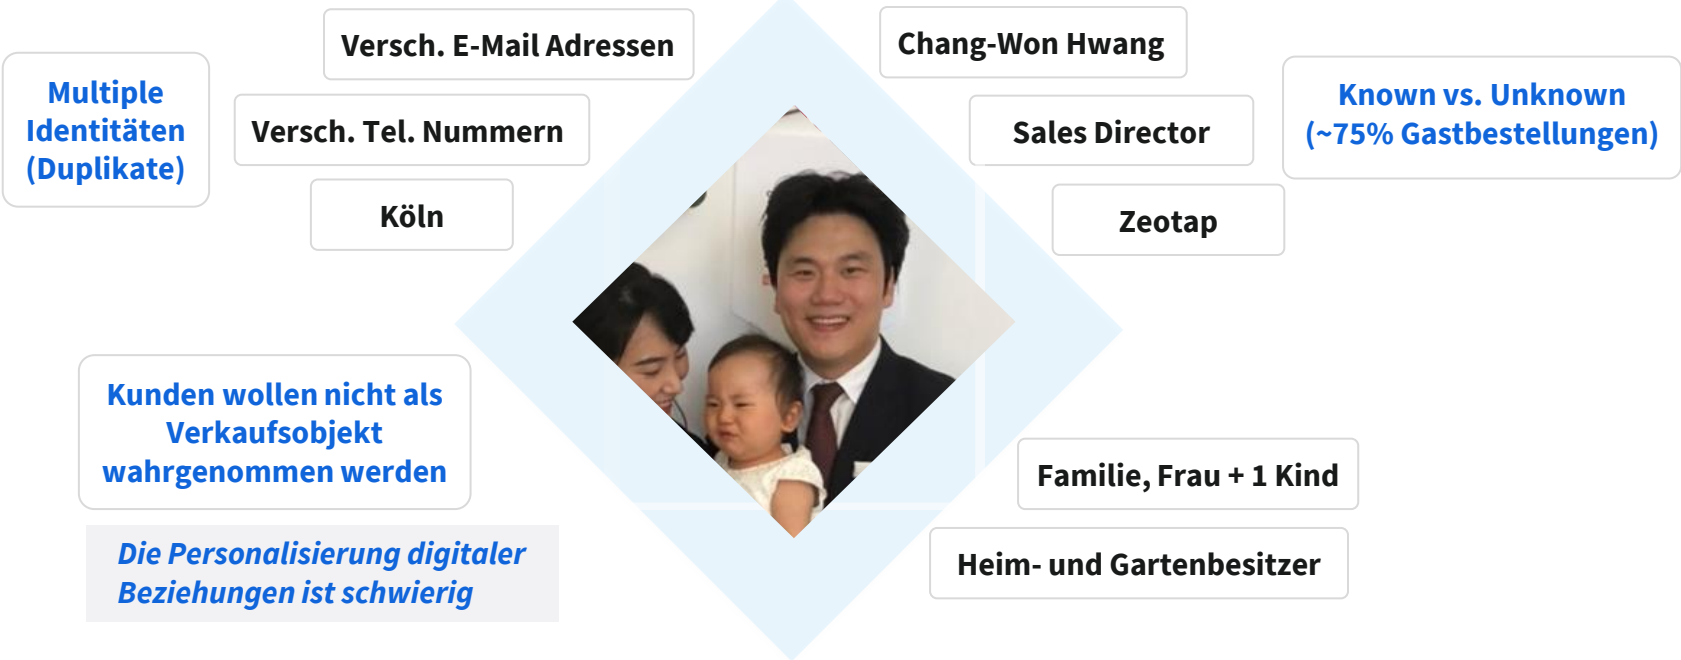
Multiple Identitäten (Duplikate)

Versch. E-Mail Adressen

Versch. Tel. Nummern

Köln

Chang-Won Hwang

Sales Director

Zeotap

Known vs. Unknown (~75% Gastbestellungen)

Kunden wollen nicht als Verkaufsobjekt wahrgenommen werden

Die Personalisierung digitaler Beziehungen ist schwierig

Familie, Frau + 1 Kind

Heim- und Gartenbesitzer